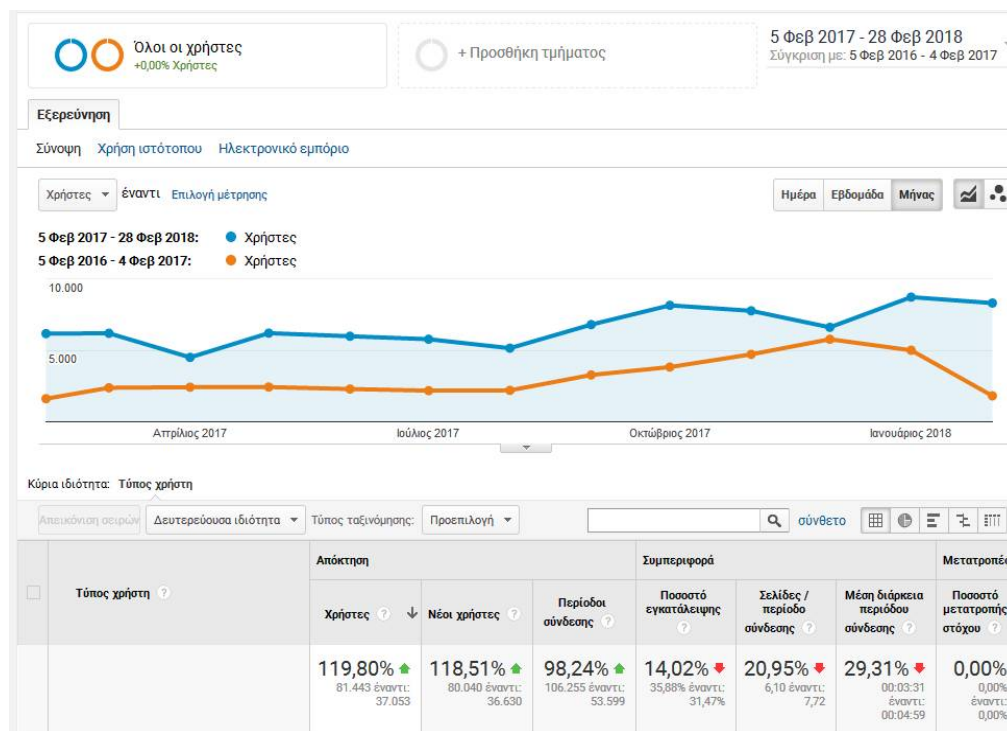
Όλοι οι χρήστες
+0,00% Χρήστες

+ Προσθήκη τμήματος

5 Φεβ 2017 - 28 Φεβ 2018
Σύγκριση με: 5 Φεβ 2016 - 4 Φεβ 2017

Εξερεύνηση

Σύνοψη   Χρήση ιστότοπου   Ηλεκτρονικό εμπόριο

Χρήστες ▾ έναντι Επιλογή μέτρησης

Ημέρα   Εβδομάδα   Μήνας

5 Φεβ 2017 - 28 Φεβ 2018: ● Χρήστες
5 Φεβ 2016 - 4 Φεβ 2017: ● Χρήστες

10.000
5.000

Απρίλιος 2017   Ιούλιος 2017   Οκτώβριος 2017   Ιανουάριος 2018

Κύρια ιδιότητα: Τύπος χρήστη

Απεικόνιση σειρών   Δευτερεύουσα ιδιότητα ▾   Τύπος ταξινόμησης: Προεπιλογή ▾   σύνθετο

| Τύπος χρήστη | Απόκτηση: Χρήστες ↓ | Απόκτηση: Νέοι χρήστες | Απόκτηση: Περίοδοι σύνδεσης | Συμπεριφορά: Ποσοστό εγκατάλειψης | Συμπεριφορά: Σελίδες / περίοδο σύνδεσης | Συμπεριφορά: Μέση διάρκεια περιόδου σύνδεσης | Μετατροπέ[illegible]: Ποσοστό μετατροπής στόχου |
|---|---|---|---|---|---|---|---|
| | 119,80% 81.443 έναντι: 37.053 | 118,51% 80.040 έναντι: 36.630 | 98,24% 106.255 έναντι: 53.599 | 14,02% 35,88% έναντι: 31,47% | 20,95% 6,10 έναντι: 7,72 | 29,31% 00:03:31 έναντι: 00:04:59 | 0,00% 0,00% έναντι: 0,00% |